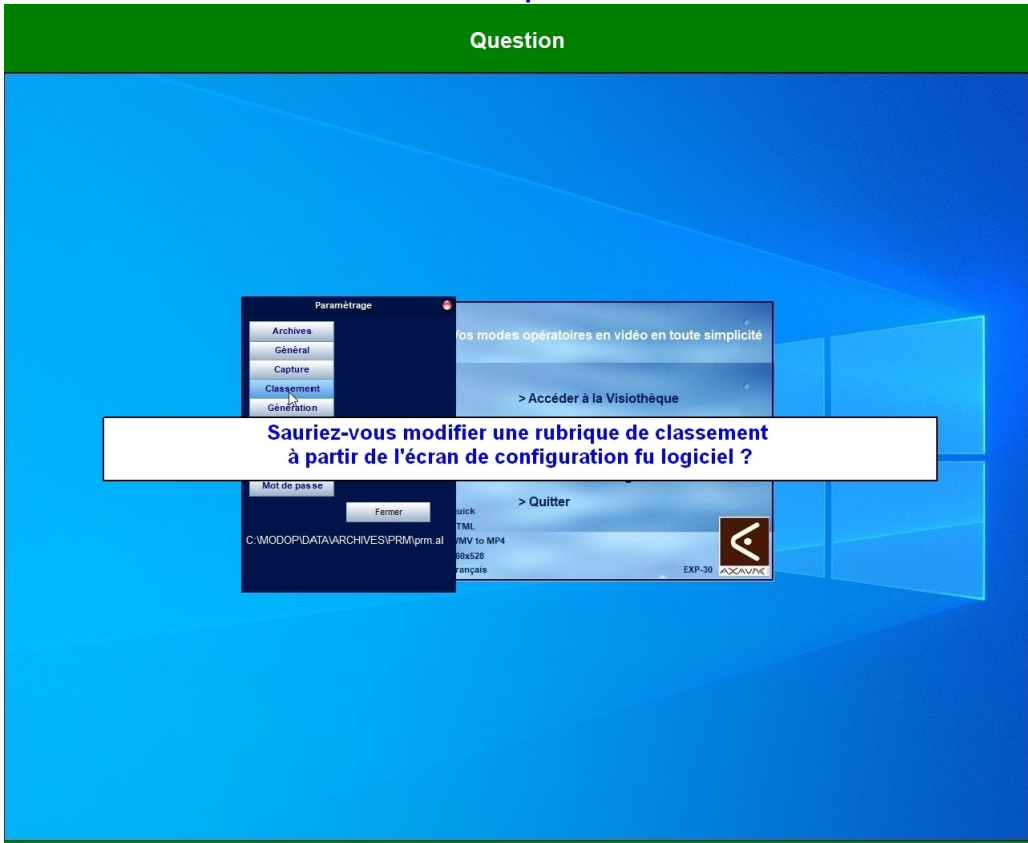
Question

Paramétrage

Archives
Général
Capture
Classement
Génération

Mot de passe
Fermer

C:\MODOP\DATA\ARCHIVES\PRM\prm.al

/os modes opératoires en vidéo en toute simplicité

> Accéder à la Visiothèque

Sauriez-vous modifier une rubrique de classement à partir de l'écran de configuration fu logiciel ?

> Quitter

uick
TML
/MV to MP4
60x528
rançais

EXP-30
AXAVIA